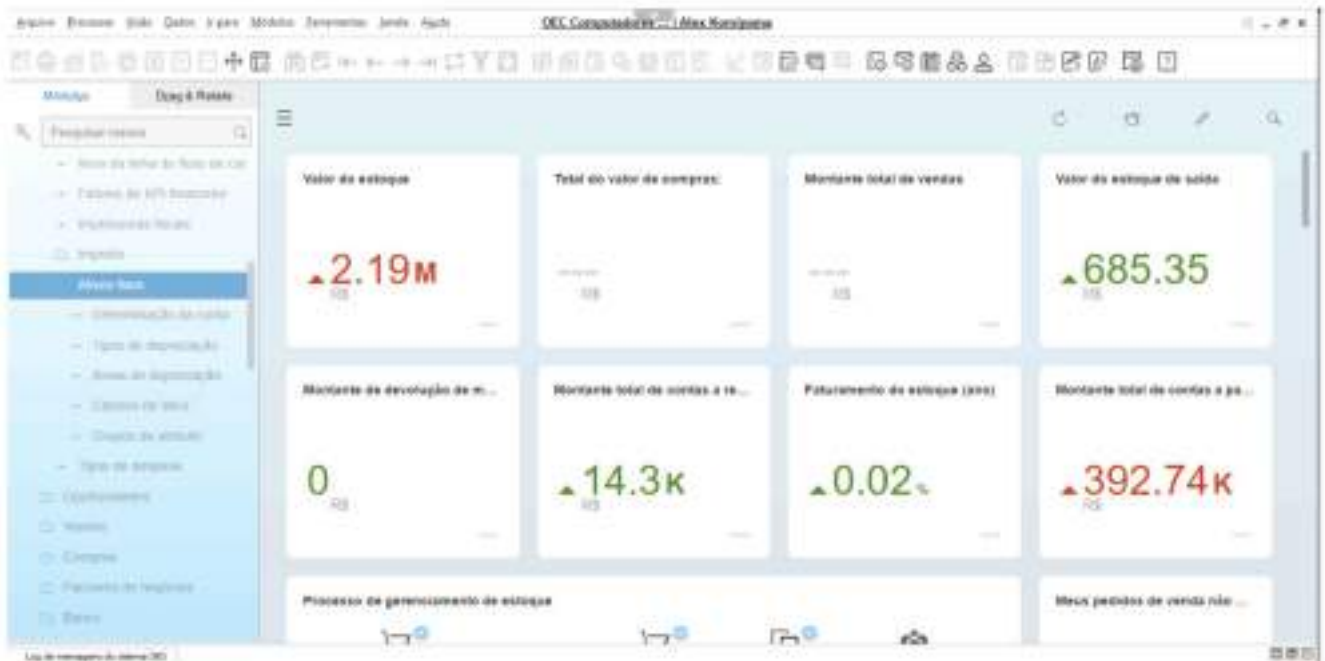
Arquivo Processar Visão Dados Ir para Módulos Ferramentas Janela Ajuda

OEC Computadores | Alves Kornijeana

Módulos Drag & Relate

Pesquisar menus

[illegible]

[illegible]

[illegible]

Impostos

Ativos fixos

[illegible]

Tipos de depreciação

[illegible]

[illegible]

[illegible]

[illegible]

Oportunidades

Vendas

Compras

Parceiros de negócios

Banco

Valor do estoque

▲2.19M
R$

Total do valor de compras

R$

Montante total de vendas

R$

Valor do estoque de saldo

▲685.35
R$

Montante de devolução de m...

0
R$

Montante total de contas a re...

▲14.3K
R$

Faturamento do estoque (ano)

▲0.02%

Montante total de contas a pa...

▲392.74K
R$

Processo de gerenciamento de estoque

Meus pedidos de venda não ...

Log de mensagens do sistema OEC